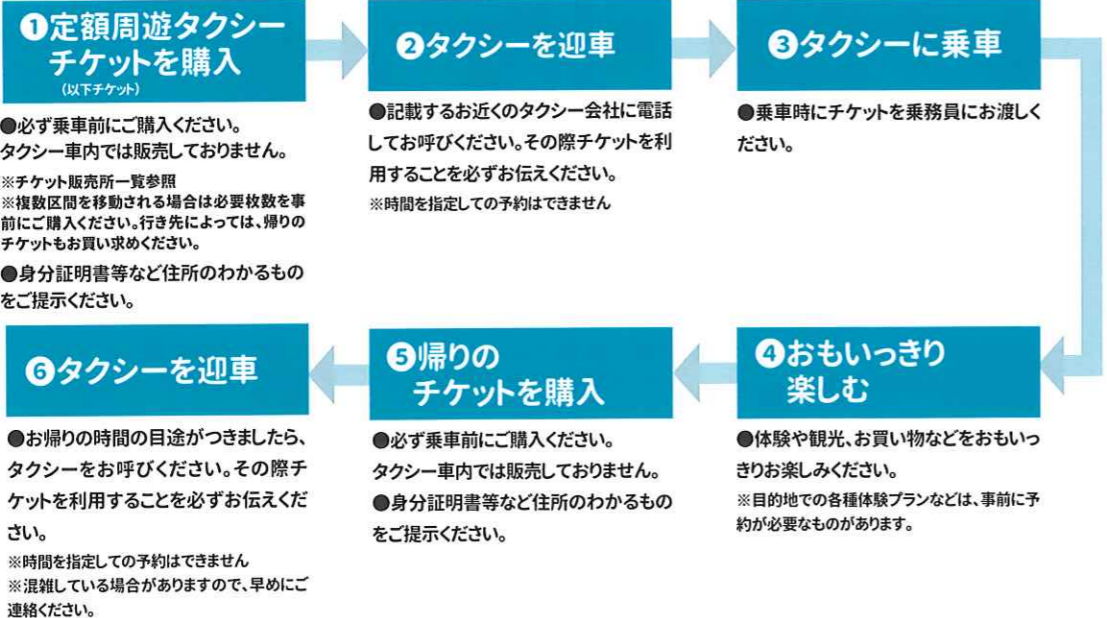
❶定額周遊タクシーチケットを購入
(以下チケット)

●必ず乗車前にご購入ください。タクシー車内では販売しておりません。

※チケット販売所一覧参照
※複数区間を移動される場合は必要枚数を事前にご購入ください。行き先によっては、帰りのチケットもお買い求めください。

●身分証明書等など住所のわかるものをご提示ください。

❷タクシーを迎車

●記載するお近くのタクシー会社に電話してお呼びください。その際チケットを利用することを必ずお伝えください。

※時間を指定しての予約はできません

❸タクシーに乗車

●乗車時にチケットを乗務員にお渡しください。

❹おもいっきり楽しむ

●体験や観光、お買い物などをおもいっきりお楽しみください。

※目的地での各種体験プランなどは、事前に予約が必要なものがあります。

❺帰りのチケットを購入

●必ず乗車前にご購入ください。タクシー車内では販売しておりません。

●身分証明書等など住所のわかるものをご提示ください。

❻タクシーを迎車

●お帰りの時間の目途がつきましたら、タクシーをお呼びください。その際チケットを利用することを必ずお伝えください。

※時間を指定しての予約はできません
※混雑している場合がありますので、早めにご連絡ください。